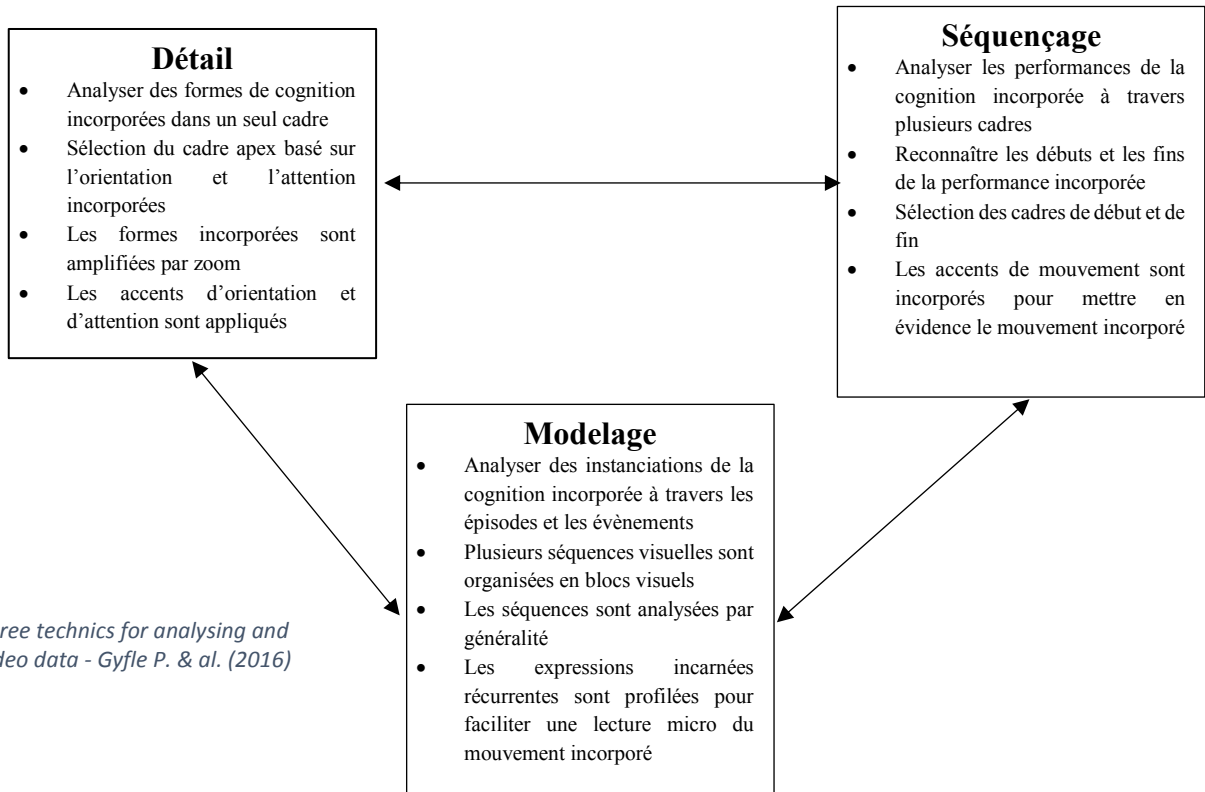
**Détail**

- Analyser des formes de cognition incorporées dans un seul cadre
- Sélection du cadre apex basé sur l'orientation et l'attention incorporées
- Les formes incorporées sont amplifiées par zoom
- Les accents d'orientation et d'attention sont appliqués

**Séquençage**

- Analyser les performances de la cognition incorporée à travers plusieurs cadres
- Reconnaître les débuts et les fins de la performance incorporée
- Sélection des cadres de début et de fin
- Les accents de mouvement sont incorporés pour mettre en évidence le mouvement incorporé

**Modelage**

- Analyser des instanciations de la cognition incorporée à travers les épisodes et les évènements
- Plusieurs séquences visuelles sont organisées en blocs visuels
- Les séquences sont analysées par généralité
- Les expressions incarnées récurrentes sont profilées pour faciliter une lecture micro du mouvement incorporé

ree technics for analysing and
deo data - Gyfle P. & al. (2016)